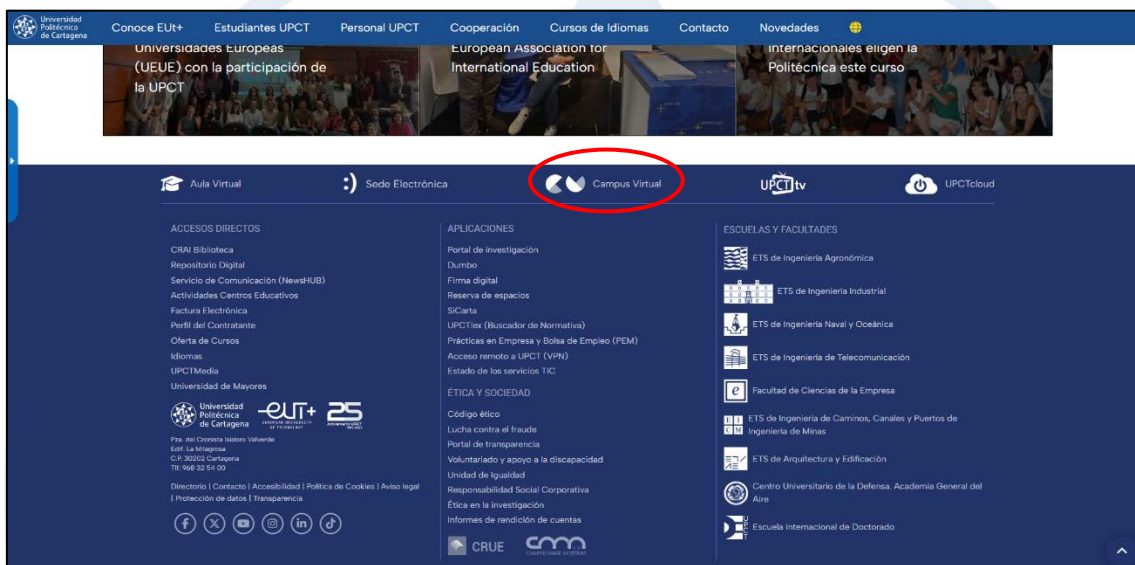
Universidad Politécnica de Cartagena

Conoce EUt+ Estudiantes UPCT Personal UPCT Cooperación Cursos de Idiomas Contacto Novedades

Universidades Europeas (UEUE) con la participación de la UPCT

European Association for International Education

internacionales eligen la Politécnica este curso

Aula Virtual

Sede Electrónica

Campus Virtual

UPCT tv

UPCTcloud

ACCESOS DIRECTOS

CRAI Biblioteca
Repositorio Digital
Servicio de Comunicación (NewsHUB)
Actividades Centros Educativos
Factura Electrónica
Perfil del Contratante
Oferta de Cursos
Idiomas
UPCTMedia
Universidad de Mayores

Universidad Politécnica de Cartagena

EUt+ European University of Technology

25 Aniversario UPCT

Pza. del Cronista Isidoro Valverde
Edif. La Milagrosa
C.P. 30202 Cartagena
Tlf. 968 32 54 00

Directorio | Contacto | Accesibilidad | Política de Cookies | Aviso legal | Protección de datos | Transparencia

APLICACIONES

Portal de investigación
Dumbo
Firma digital
Reserva de espacios
SiCarta
UPCTlex (Buscador de Normativa)
Prácticas en Empresa y Bolsa de Empleo (PEM)
Acceso remoto a UPCT (VPN)
Estado de los servicios TIC

ÉTICA Y SOCIEDAD

Código ético
Lucha contra el fraude
Portal de transparencia
Voluntariado y apoyo a la discapacidad
Unidad de Igualdad
Responsabilidad Social Corporativa
Ética en la investigación
Informes de rendición de cuentas

CRUE

ESCUELAS Y FACULTADES

ETS de Ingeniería Agronómica
ETS de Ingeniería Industrial
ETS de Ingeniería Naval y Oceánica
ETS de Ingeniería de Telecomunicación
Facultad de Ciencias de la Empresa
ETS de Ingeniería de Caminos, Canales y Puertos de Ingeniería de Minas
ETS de Arquitectura y Edificación
Centro Universitario de la Defensa. Academia General del Aire
Escuela Internacional de Doctorado